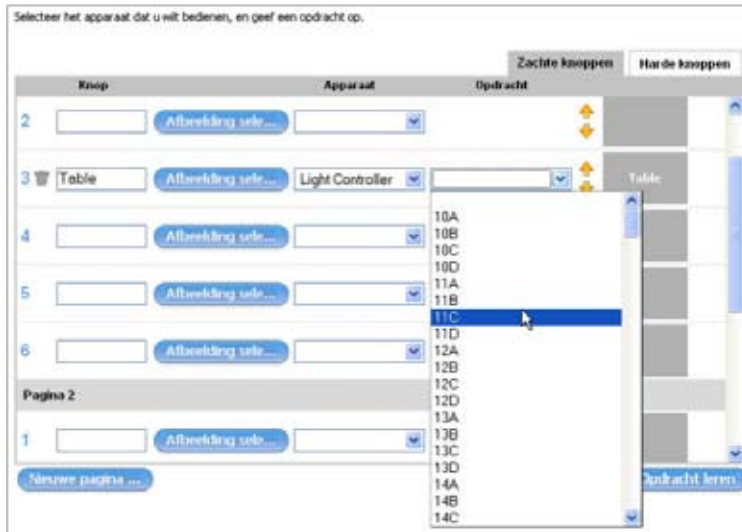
Selecteer het apparaat dat u wilt bedienen, en geef een opdracht op.

Zachte knoppen | Harde knoppen

| Knop | | Apparaat | Opdracht | |
|---|---|---|---|---|
| 2 | Afbeelding sele... | | | |
| 3 Table | Afbeelding sele... | Light Controller | | Table |
| 4 | Afbeelding sele... | | | |
| 5 | Afbeelding sele... | | | |
| 6 | Afbeelding sele... | | | |

Pagina 2

| 1 | Afbeelding sele... | | | |
|---|---|---|---|---|

10A
10B
10C
10D
11A
11B
11C
11D
12A
12B
12C
12D
13A
13B
13C
13D
14A
14B
14C

Nieuwe pagina ...

Opdracht leren